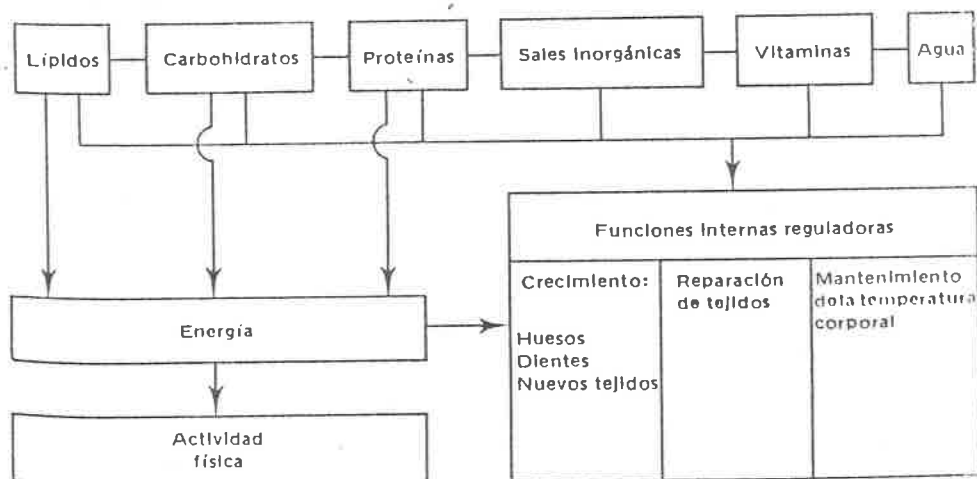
Lípidos

Carbohidratos

Proteínas

Sales inorgánicas

Vitaminas

Agua

Funciones internas reguladoras

Crecimiento:

Huesos
Dientes
Nuevos tejidos

Reparación de tejidos

Mantenimiento de la temperatura corporal

Energía

Actividad física